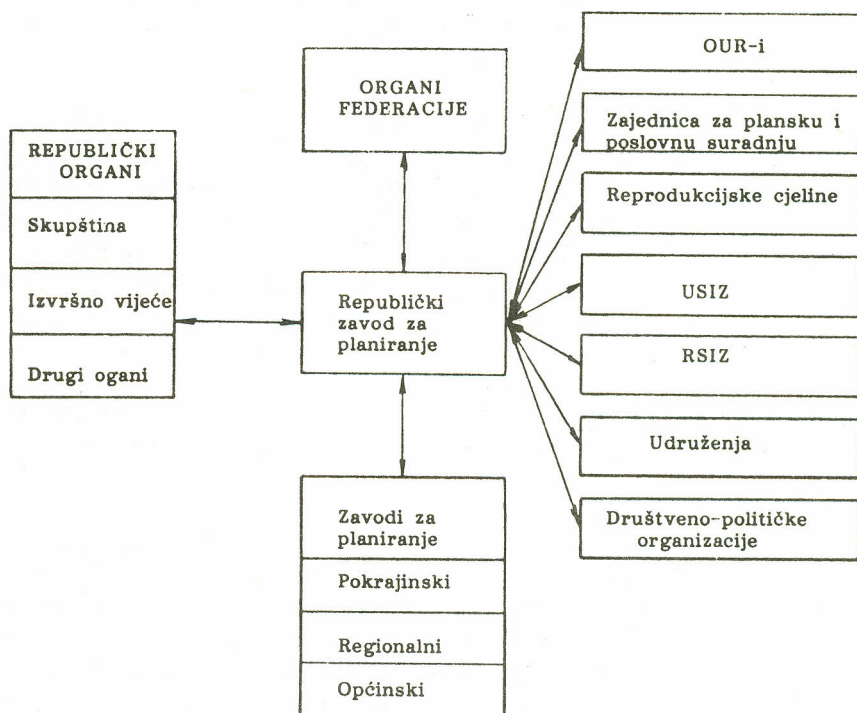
ORGANI FEDERACIJE

REPUBLIČKI ORGANI

Skupština

Izvršno vijeće

Drugi ogani

Republički zavod za planiranje

Zavodi za planiranje

Pokrajinski

Regionalni

Općinski

OUR-i

Zajednica za plansku i poslovnu suradnju

Reprodukcijske cjeline

USIZ

RSIZ

Udruženja

Društveno-političke organizacije